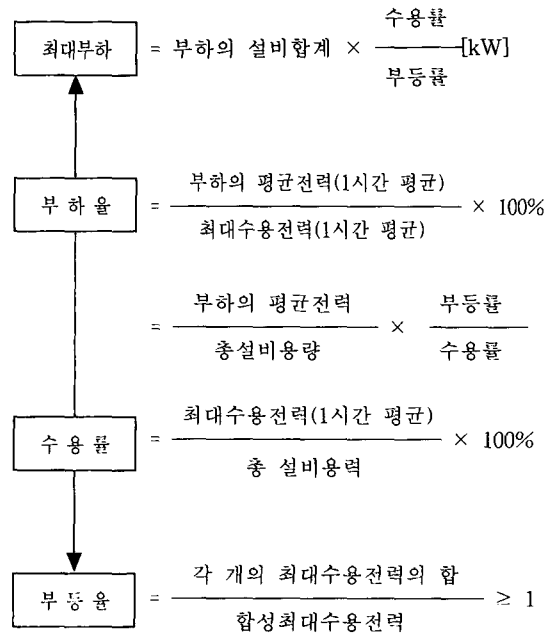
최대부하 $= 부하의\ 설비합계 \times \frac{수용률}{부등률} [kW]$

부 하 율 $= \frac{부하의\ 평균전력(1시간\ 평균)}{최대수용전력(1시간\ 평균)} \times 100\%$

$= \frac{부하의\ 평균전력}{총설비용량} \times \frac{부등률}{수용률}$

수 용 률 $= \frac{최대수용전력(1시간\ 평균)}{총\ 설비용력} \times 100\%$

부 등 율 $= \frac{각\ 개의\ 최대수용전력의\ 합}{합성최대수용전력} \geq 1$